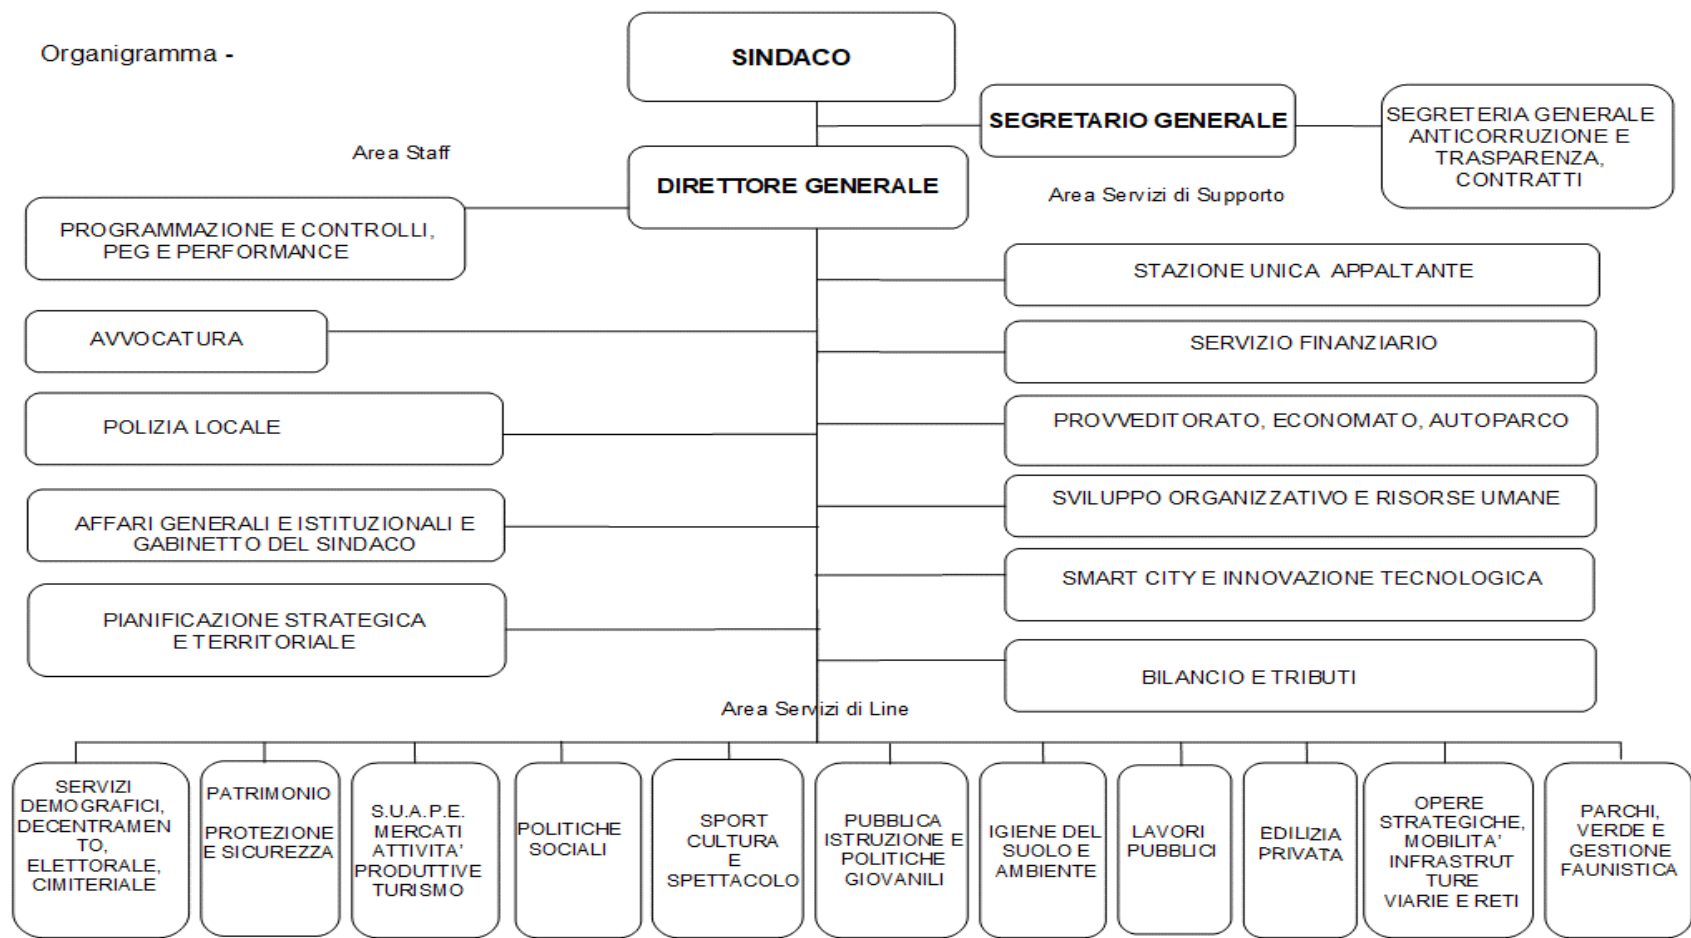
Organigramma -

SINDACO

SEGRETARIO GENERALE

SEGRETERIA GENERALE ANTICORRUZIONE E TRASPARENZA, CONTRATTI

Area Staff

DIRETTORE GENERALE

Area Servizi di Supporto

PROGRAMMAZIONE E CONTROLLI, PEG E PERFORMANCE

STAZIONE UNICA APPALTANTE

AVVOCATURA

SERVIZIO FINANZIARIO

POLIZIA LOCALE

PROVVEDITORATO, ECONOMATO, AUTOPARCO

AFFARI GENERALI E ISTITUZIONALI E GABINETTO DEL SINDACO

SVILUPPO ORGANIZZATIVO E RISORSE UMANE

SMART CITY E INNOVAZIONE TECNOLOGICA

PIANIFICAZIONE STRATEGICA E TERRITORIALE

BILANCIO E TRIBUTI

Area Servizi di Line

SERVIZI DEMOGRAFICI, DECENTRAMENTO, ELETTORALE, CIMITERIALE

PATRIMONIO

PROTEZIONE E SICUREZZA

S.U.A.P.E. MERCATI ATTIVITA' PRODUTTIVE TURISMO

POLITICHE SOCIALI

SPORT CULTURA E SPETTACOLO

PUBBLICA ISTRUZIONE E POLITICHE GIOVANILI

IGIENE DEL SUOLO E AMBIENTE

LAVORI PUBBLICI

EDILIZIA PRIVATA

OPERE STRATEGICHE, MOBILITA' INFRASTRUTTURE VIARIE E RETI

PARCHI, VERDE E GESTIONE FAUNISTICA